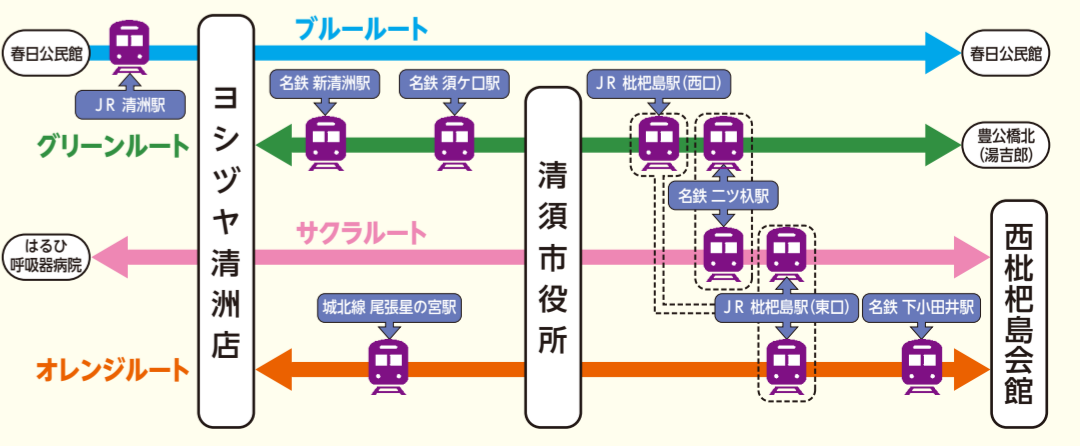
ブルールート

春日公民館

春日公民館

JR 清洲駅

ヨシヅヤ清洲店

名鉄 新清洲駅

名鉄 須ケ口駅

JR 枇杷島駅(西口)

グリーンルート

豊公橋北(湯吉郎)

清須市役所

名鉄 ニツ杁駅

サクラルート

はるひ呼吸器病院

西枇杷島会館

城北線 尾張星の宮駅

JR 枇杷島駅(東口)

名鉄 下小田井駅

オレンジルート